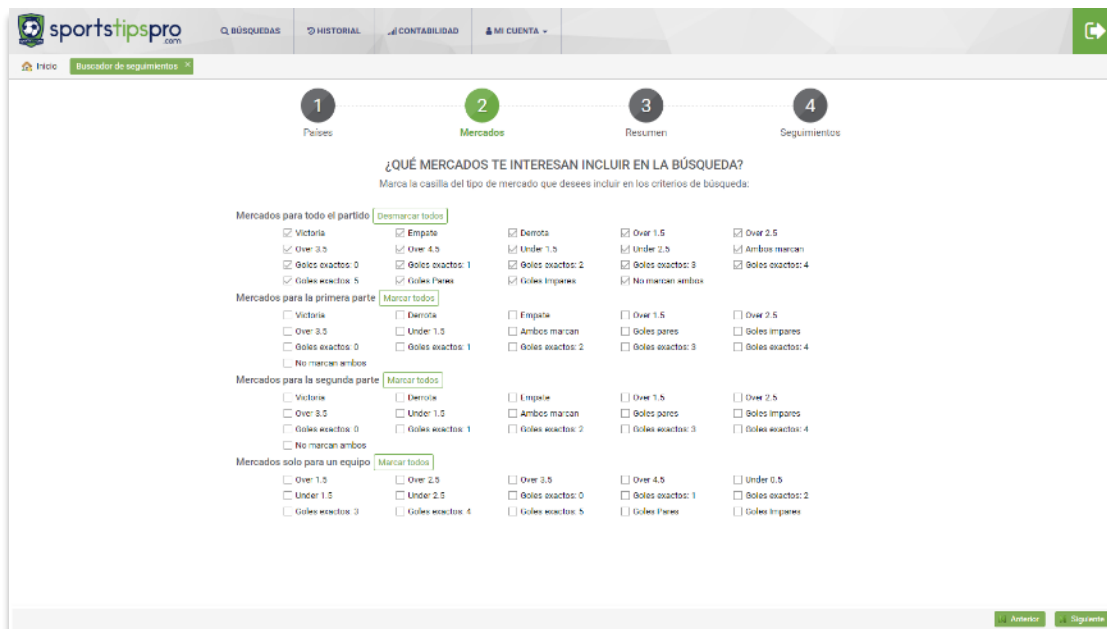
sportstipspro .com

BÚSQUEDAS | HISTORIAL | CONTABILIDAD | MI CUENTA

Inicio | Buscador de seguimientos ×

1 Países
2 Mercados
3 Resumen
4 Seguimientos

¿QUÉ MERCADOS TE INTERESAN INCLUIR EN LA BÚSQUEDA?

Marca la casilla del tipo de mercado que desees incluir en los criterios de búsqueda:

Mercados para todo el partido Desmarcar todos

Victoria | Empate | Derrota | Over 1.5 | Over 2.5
Over 3.5 | Over 4.5 | Under 1.5 | Under 2.5 | Ambos marcan
Goles exactos: 0 | Goles exactos: 1 | Goles exactos: 2 | Goles exactos: 3 | Goles exactos: 4
Goles exactos: 5 | Goles Pares | Goles Impares | No marcan ambos

Mercados para la primera parte Marcar todos

Victoria | Derrota | Empate | Over 1.5 | Over 2.5
Over 3.5 | Under 1.5 | Ambos marcan | Goles pares | Goles impares
Goles exactos: 0 | Goles exactos: 1 | Goles exactos: 2 | Goles exactos: 3 | Goles exactos: 4
No marcan ambos

Mercados para la segunda parte Marcar todos

Victoria | Derrota | Empate | Over 1.5 | Over 2.5
Over 3.5 | Under 1.5 | Ambos marcan | Goles pares | Goles impares
Goles exactos: 0 | Goles exactos: 1 | Goles exactos: 2 | Goles exactos: 3 | Goles exactos: 4
No marcan ambos

Mercados solo para un equipo Marcar todos

Over 1.5 | Over 2.5 | Over 3.5 | Over 4.5 | Under 0.5
Under 1.5 | Under 2.5 | Goles exactos: 0 | Goles exactos: 1 | Goles exactos: 2
Goles exactos: 3 | Goles exactos: 4 | Goles exactos: 5 | Goles Pares | Goles Impares

Anterior | Siguiente